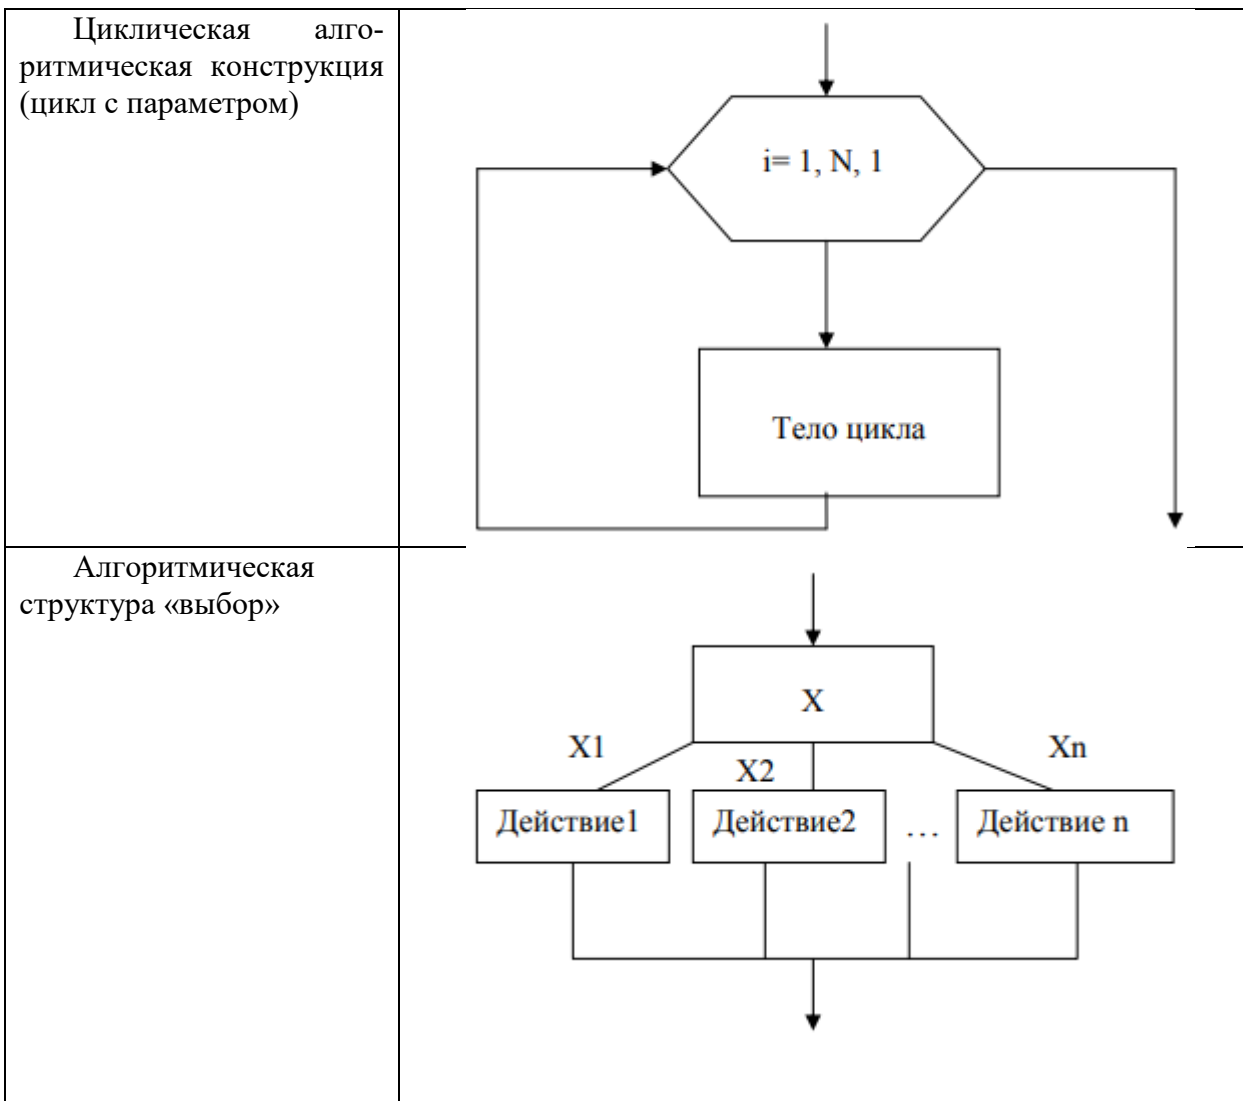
| | |
|---|---|
| Циклическая алгоритмическая конструкция (цикл с параметром) | i= 1, N, 1<br>Тело цикла |
| Алгоритмическая структура «выбор» | X<br>X1<br>X2<br>Xn<br>Действие1<br>Действие2<br>…<br>Действие n |